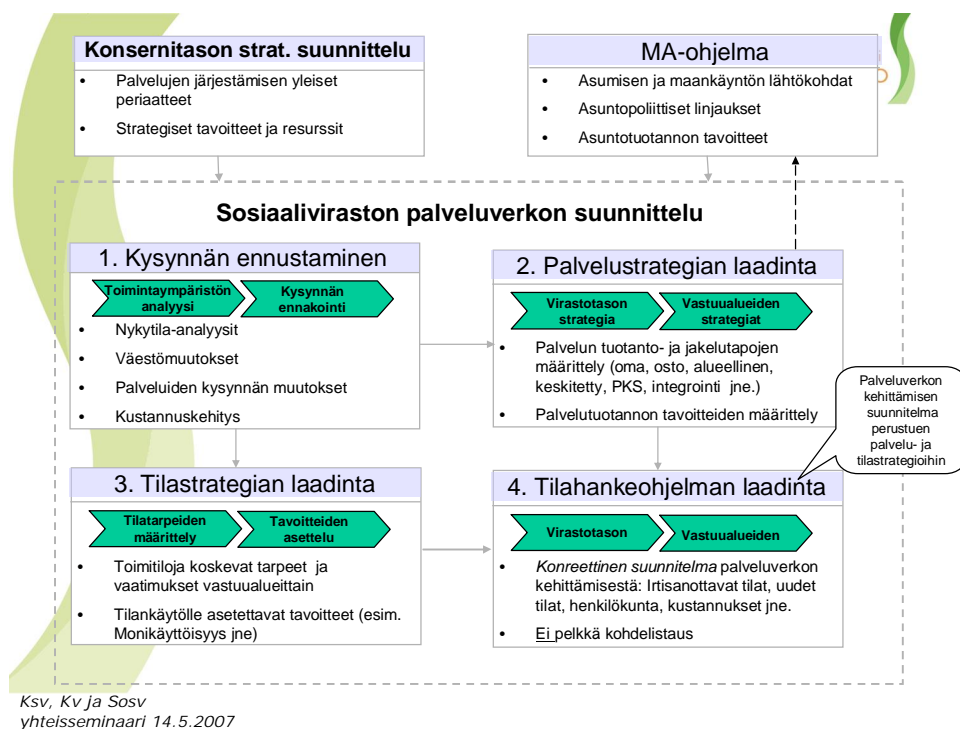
Konsernitason strat. suunnittelu

- Palvelujen järjestämisen yleiset periaatteet
- Strategiset tavoitteet ja resurssit

MA-ohjelma

- Asumisen ja maankäytön lähtökohdat
- Asuntopoliittiset linjaukset
- Asuntotuotannon tavoitteet

Sosiaaliviraston palveluverkon suunnittelu

1. Kysynnän ennustaminen

Toimintaympäristön analyysi

Kysynnän ennakointi

- Nykytila-analyysit
- Väestömuutokset
- Palveluiden kysynnän muutokset
- Kustannuskehitys

2. Palvelustrategian laadinta

Virastotason strategia

Vastuualueiden strategiat

- Palvelun tuotanto- ja jakelutapojen määrittely (oma, osto, alueellinen, keskitetty, PKS, integrointi jne.)
- Palvelutuotannon tavoitteiden määrittely

Palveluverkon kehittämisen suunnitelma perustuen palvelu- ja tilastrategioihin

3. Tilastrategian laadinta

Tilatarpeiden määrittely

Tavoitteiden asettelu

- Toimitiloja koskevat tarpeet ja vaatimukset vastuualueittain
- Tilankäytölle asetettavat tavoitteet (esim. Monikäyttöisyys jne)

4. Tilahankeohjelman laadinta

Virastotason

Vastuualueiden

- *Konreettinen suunnitelma* palveluverkon kehittämisestä: Irtisanottavat tilat, uudet tilat, henkilökunta, kustannukset jne.
- Ei pelkkä kohdelistaus

Ksv, Kv ja Sosv
yhteisseminaari 14.5.2007